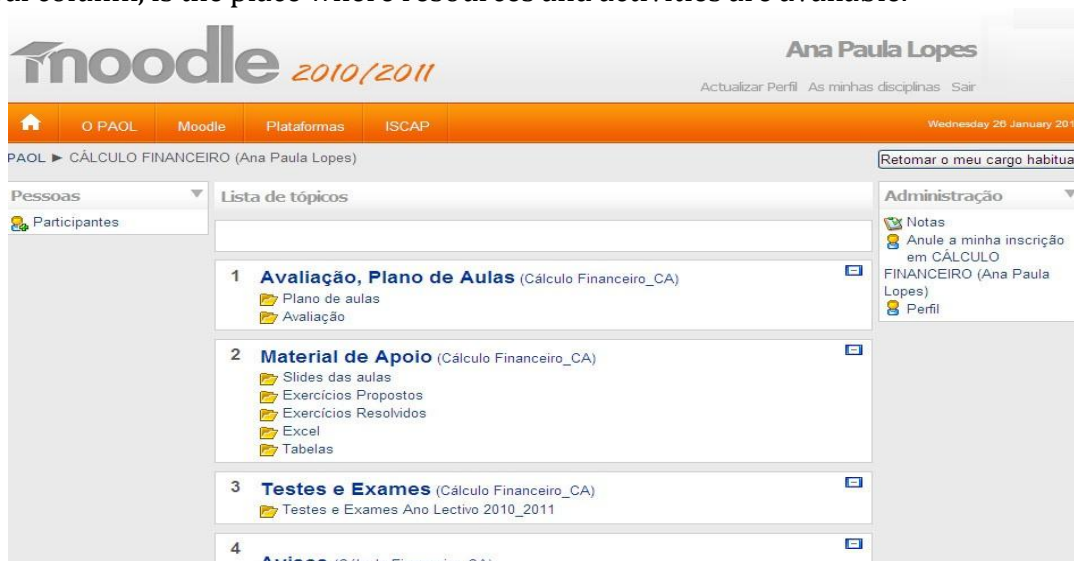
al column, is the place where resources and activities are available.

moodle 2010/2011

Ana Paula Lopes

Actualizar Perfil As minhas disciplinas Sair

O PAOL Moodle Plataformas ISCAP

Wednesday 26 January 201

PAOL ► CÁLCULO FINANCEIRO (Ana Paula Lopes)

Retomar o meu cargo habitua

Pessoas

Participantes

Lista de tópicos

1 Avaliação, Plano de Aulas (Cálculo Financeiro_CA)
Plano de aulas
Avaliação

2 Material de Apoio (Cálculo Financeiro_CA)
Slides das aulas
Exercícios Propostos
Exercícios Resolvidos
Excel
Tabelas

3 Testes e Exames (Cálculo Financeiro_CA)
Testes e Exames Ano Lectivo 2010_2011

4 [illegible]

Administração

Notas
Anule a minha inscrição em CÁLCULO FINANCEIRO (Ana Paula Lopes)
Perfil